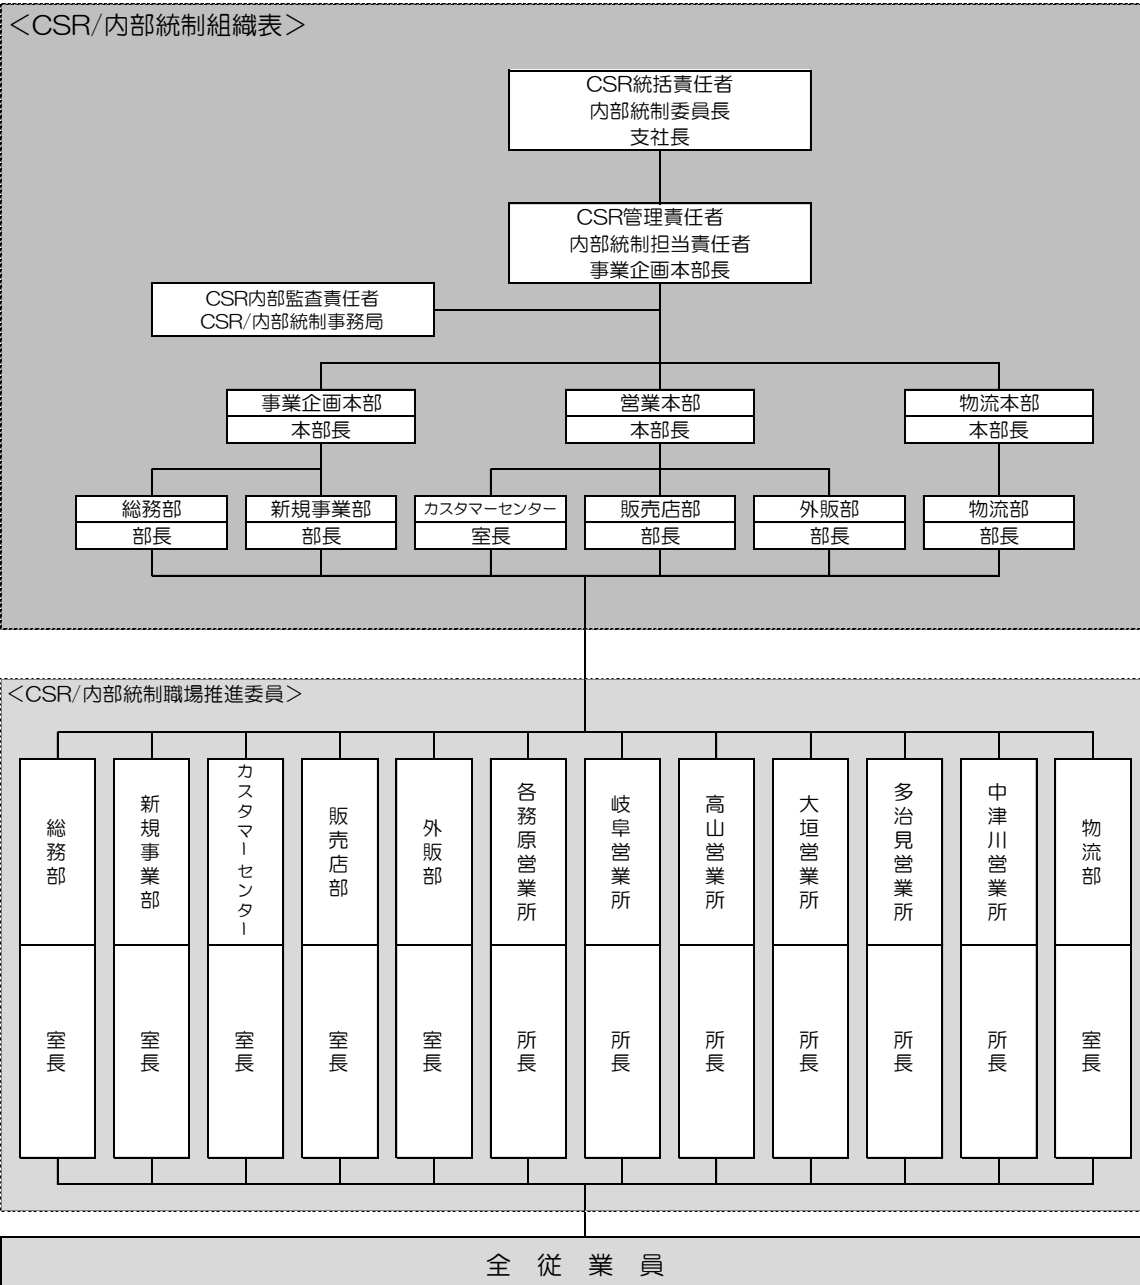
＜CSR/内部統制組織表＞

CSR統括責任者
内部統制委員長
支社長

CSR管理責任者
内部統制担当責任者
事業企画本部長

CSR内部監査責任者
CSR/内部統制事務局

事業企画本部
本部長

営業本部
本部長

物流本部
本部長

総務部
部長

新規事業部
部長

カスタマーセンター
室長

販売店部
部長

外販部
部長

物流部
部長

＜CSR/内部統制職場推進委員＞

総務部
室長

新規事業部
室長

カスタマーセンター
室長

販売店部
室長

外販部
室長

各務原営業所
所長

岐阜営業所
所長

高山営業所
所長

大垣営業所
所長

多治見営業所
所長

中津川営業所
所長

物流部
室長

全従業員